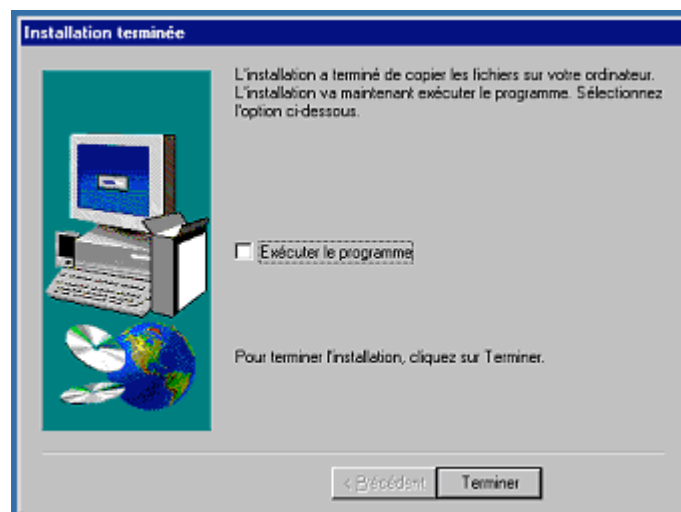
Installation terminée

L'installation a terminé de copier les fichiers sur votre ordinateur. L'installation va maintenant exécuter le programme. Sélectionnez l'option ci-dessous.

Exécuter le programme

Pour terminer l'installation, cliquez sur Terminer.

< Précédent

Terminer